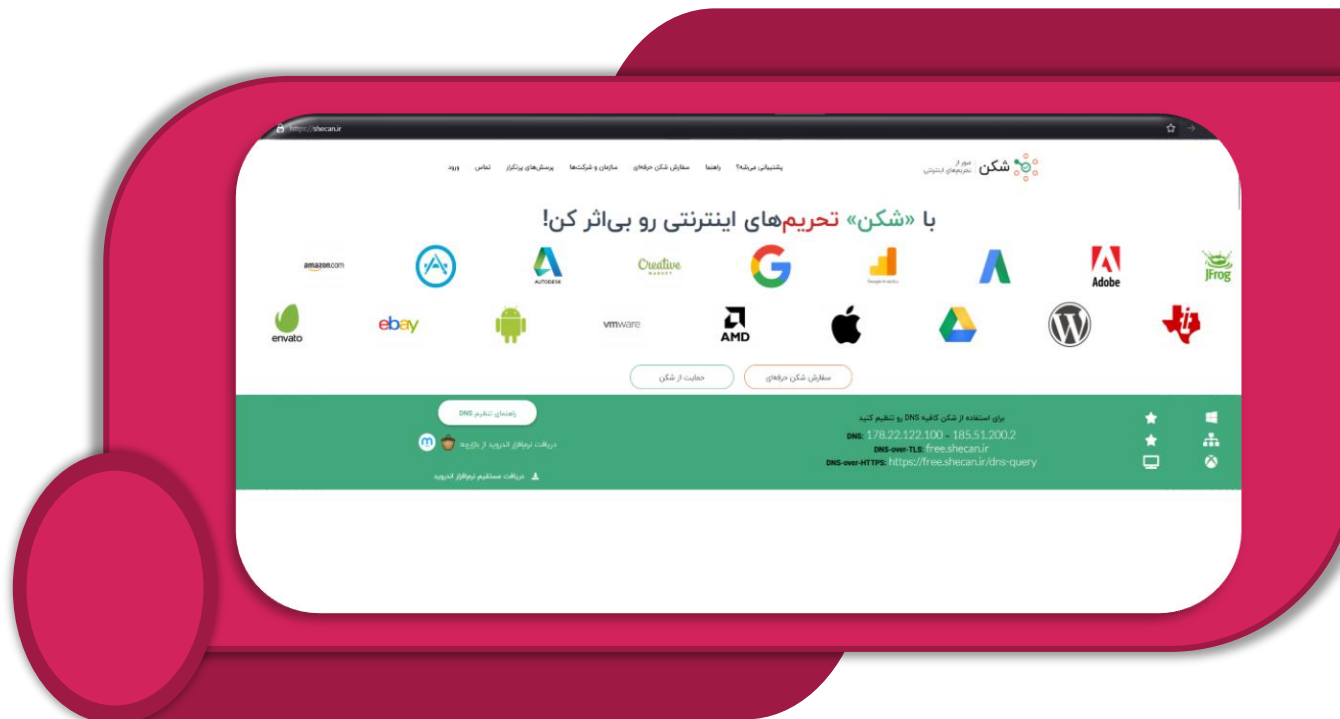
https://shecan.ir

شکن عبور از تحریم‌های اینترنتی

پشتیبانی می‌خوای؟ راهنما سفارش شکن حرفه‌ای سازمان و شرکت‌ها پرسش‌های پرتکرار تماس ورود

با «شکن» تحریم‌های اینترنتی رو بی‌اثر کن!

amazon.com AUTODESK Creative MARKET Google Analytics Adobe JFrog

envato ebay vmware AMD

سفارش شکن حرفه‌ای حمایت از شکن

راهنمای تنظیم DNS

دریافت نرم‌افزار اندروید از بازار

دریافت مستقیم نرم‌افزار اندروید

برای استفاده از شکن کافیه DNS رو تنظیم کنید

DNS: 178.22.122.100 - 185.51.200.2

DNS-over-TLS: free.shecan.ir

DNS-over-HTTPS: https://free.shecan.ir/dns-query